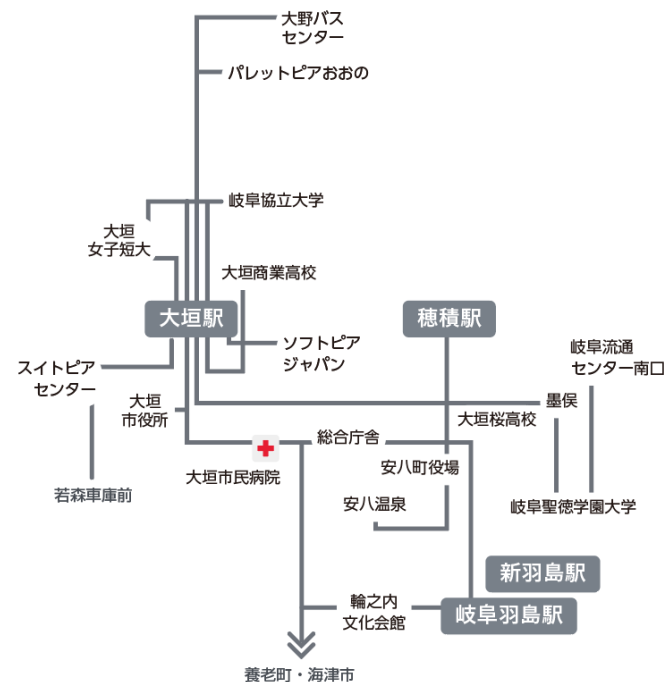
大野バスセンター
パレットピアおおの
岐阜協立大学
大垣女子短大
大垣商業高校
大垣駅
穂積駅
ソフトピアジャパン
岐阜流通センター南口
スイトピアセンター
大垣市役所
墨俣
大垣桜高校
総合庁舎
大垣市民病院
安八町役場
若森車庫前
安八温泉
岐阜聖徳学園大学
新羽島駅
輪之内文化会館
岐阜羽島駅
養老町・海津市